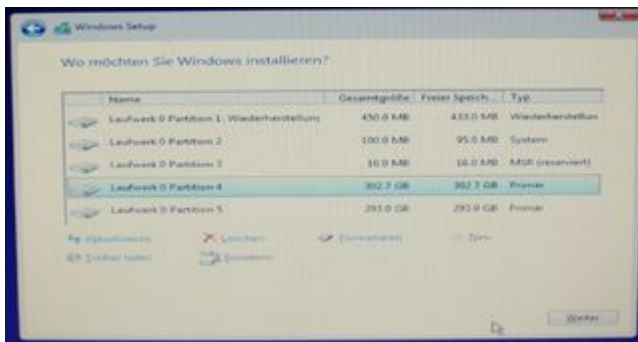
Windows Setup

Wo möchten Sie Windows installieren?

| Name | Gesamtgröße | Freier Speich... | Typ |
|---|---|---|---|
| Laufwerk 0 Partition 1: Wiederherstellung | 450.0 MB | 433.0 MB | Wiederherstellung |
| Laufwerk 0 Partition 2 | 100.0 MB | 95.0 MB | System |
| Laufwerk 0 Partition 3 | 16.0 MB | 16.0 MB | MSR (reserviert) |
| Laufwerk 0 Partition 4 | 302.7 GB | 302.7 GB | Primär |
| Laufwerk 0 Partition 5 | 293.0 GB | 293.0 GB | Primär |

Aktualisieren Löschen Formatieren Neu
Treiber laden Erweitern

Weiter